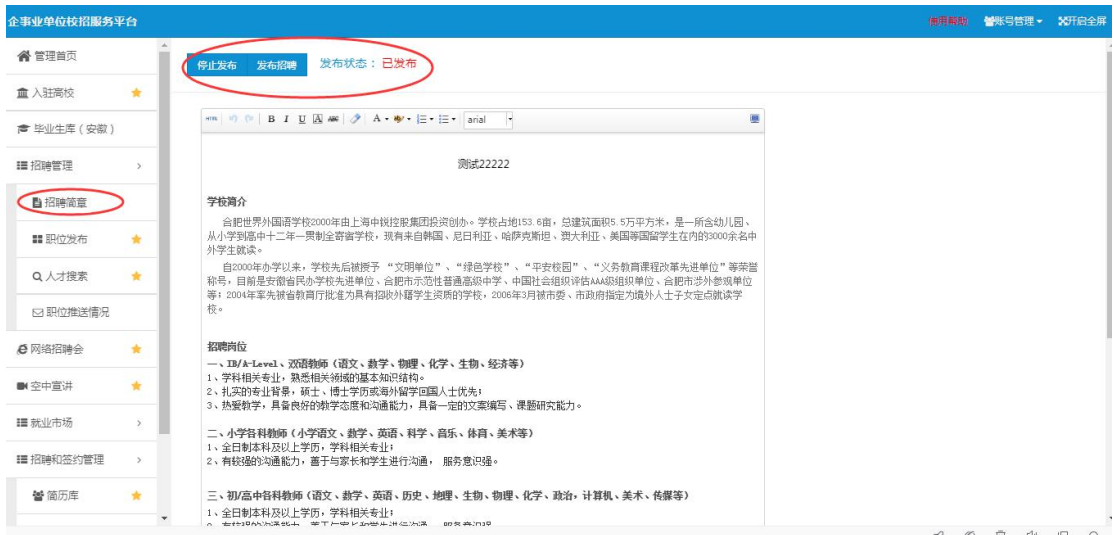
企事业单位校招服务平台

使用帮助 账号管理 开启全屏

管理首页
入驻高校
毕业生库（安徽）
招聘管理
招聘简章
职位发布
人才搜索
职位推送情况
网络招聘会
空中宣讲
就业市场
招聘和签约管理
简历库

停止发布 发布招聘 发布状态：已发布

B I U arial

测试22222

学校简介

合肥世界外国语学校2000年由上海中锐控股集团投资创办。学校占地153.6亩，总建筑面积5.5万平方米，是一所含幼儿园、从小学到高中十二年一贯制全寄宿学校，现有来自韩国、尼日利亚、哈萨克斯坦、澳大利亚、美国等国留学生在内的3000余名中外学生就读。

自2000年办学以来，学校先后被授予"文明单位"、"绿色学校"、"平安校园"、"义务教育课程改革先进单位"等荣誉称号，目前是安徽省民办学校先进单位、合肥市示范性普通高级中学、中国社会组织评估AAA级组织单位、合肥市涉外参观单位等；2004年率先被省教育厅批准为具有招收外籍学生资质的学校，2006年3月被市委、市政府指定为境外人士子女定点就读学校。

招聘岗位

一、IB/A-Level、双语教师（语文、数学、物理、化学、生物、经济等）
1、学科相关专业，熟悉相关领域的基本知识结构。
2、扎实的专业背景，硕士、博士学历或海外留学回国人士优先；
3、热爱教学，具备良好的教学态度和沟通能力，具备一定的文案编写、课题研究能力。

二、小学各科教师（小学语文、数学、英语、科学、音乐、体育、美术等）
1、全日制本科及以上学历，学科相关专业；
2、有较强的沟通能力，善于与家长和学生进行沟通， 服务意识强。

三、初/高中各科教师（语文、数学、英语、历史、地理、生物、物理、化学、政治，计算机、美术、传媒等）
1、全日制本科及以上学历，学科相关专业；
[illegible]